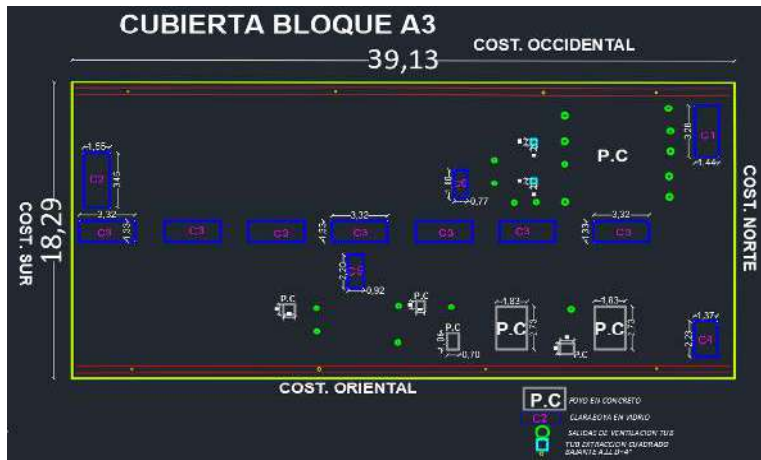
CUBIERTA BLOQUE A3

39,13

COST. OCCIDENTAL

18,29

COST. SUR

COST. NORTE

COST. ORIENTAL

1,55
C2
3,45
3,32
C3
1,33
C3
C3
3,32
1,33
C3
C3
C3
1,33
3,32
C3
1,10
C5
0,77
P.C
3,28
C1
1,44
2,20
C5
0,92
P.C
P.C
P.C
1,05
0,70
1,83
P.C
2,70
P.C
1,83
P.C
2,70
1,37
C4
2,23

P.C POYO EN CONCRETO
C2 CLARABOYA EN VIDRIO
SALIDAS DE VENTILACION TUB
TUB EXTRACCION CUADRADO BAJANTE A.LL Ø=4"